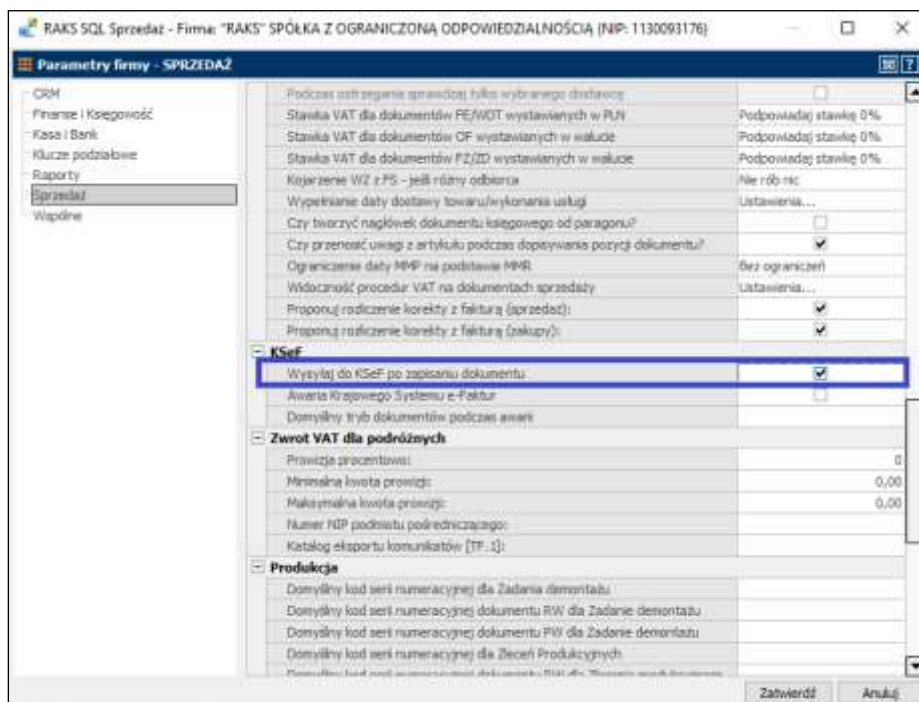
RAKS SQL Sprzedaż - Firma: "RAKS" SPÓŁKA Z OGRANICZONĄ ODPOWIEDZIALNOŚCIĄ (NIP: 1130093176)

Parametry firmy - SPRZEDAŻ

CRM
Finanse i Księgowość
Kasa i Bank
Klucze podziałowe
Raporty
Sprzedaż
Wspólne

| | |
|---|---|
| Podczas ostrzegania sprawdzaj tylko wybranego dostawcę | |
| Stawka VAT dla dokumentów FE/WDT wystawianych w PLN | Podpowiadaj stawkę 0% |
| Stawka VAT dla dokumentów OF wystawianych w walucie | Podpowiadaj stawkę 0% |
| Stawka VAT dla dokumentów FZ/ZD wystawianych w walucie | Podpowiadaj stawkę 0% |
| Kojarzenie WZ z FS - jeśli różny odbiorca | Nie rób nic |
| Wypełnianie daty dostawy towaru/wykonania usługi | Ustawienia... |
| Czy tworzyć nagłówek dokumentu księgowego od paragonu? | |
| Czy przenosić uwagi z artykułu podczas dopisywania pozycji dokumentu? | ✔ |
| Ograniczenie daty MMP na podstawie MMR | Bez ograniczeń |
| Widoczność procedur VAT na dokumentach sprzedaży | Ustawienia... |
| Proponuj rozliczenie korekty z fakturą (sprzedaż): | ✔ |
| Proponuj rozliczenie korekty z fakturą (zakupy): | ✔ |

KSeF

| | |
|---|---|
| Wysyłaj do KSeF po zapisaniu dokumentu | ✔ |
| Awaria Krajowego Systemu e-Faktur | |
| Domyślny tryb dokumentów podczas awarii | |

Zwrot VAT dla podróżnych

| | |
|---|---|
| Prowizja procentowa: | 0 |
| Minimalna kwota prowizji: | 0,00 |
| Maksymalna kwota prowizji: | 0,00 |
| Numer NIP podmiotu pośredniczącego: | |
| Katalog eksportu komunikatów [TF_1]: | |

Produkcja

| |
|---|
| Domyślny kod serii numeracyjnej dla Zadania demontażu |
| Domyślny kod serii numeracyjnej dokumentu RW dla Zadanie demontażu |
| Domyślny kod serii numeracyjnej dokumentu PW dla Zadanie demontażu |
| Domyślny kod serii numeracyjnej dla Zleceń Produkcyjnych |
| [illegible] |

Zatwierdź
Anuluj